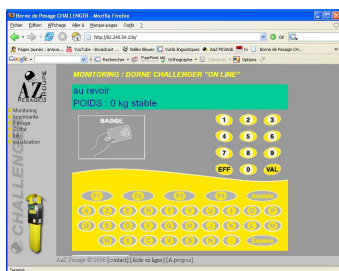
Borne de Pesage CHALLENGER - Mozilla Firefox

Fichier Édition Affichage Aller à Marque-pages Outils ?

http://82.240.54.236/

OK

Pages jaunes : annua... YouTube - Broadcast ... Étoiles Bleues Outils linguistiques AZ PESAGE Borne de Pesage CH...

Google Rechercher PageRank Orthographe Options

AZ PESAGE

MONITORING : BORNE CHALLENGER "ON LINE"

au revoir

POIDS : 0 kg stable

BADGE

1 2 3
4 5 6
7 8 9
EFF 0 VAL

Monitoring
Impression
Pesage
Statut
Info
Actualisation

CHALLENGER

AZ Pesage © 2006 [contact] [Aide en ligne] [A propos]

Terminé